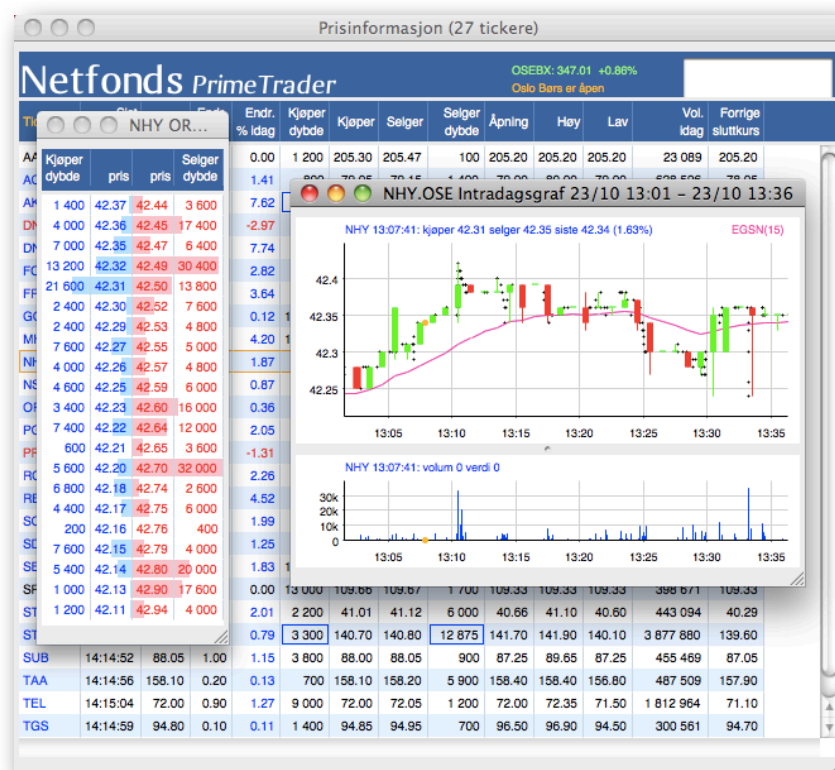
Prisinformasjon (27 tickere)

Netfonds PrimeTrader

OSEBX: 347.01 +0.86%
Oslo Børs er åpen

NHY OR...

| Kjøper dybde | pris | pris | Selger dybde |
|---|---|---|---|
| 1 400 | 42.37 | 42.44 | 3 600 |
| 4 000 | 42.36 | 42.45 | 17 400 |
| 7 000 | 42.35 | 42.47 | 6 400 |
| 13 200 | 42.32 | 42.49 | 30 400 |
| 21 600 | 42.31 | 42.50 | 13 800 |
| 2 400 | 42.30 | 42.52 | 7 600 |
| 2 400 | 42.29 | 42.53 | 4 800 |
| 7 600 | 42.27 | 42.55 | 5 000 |
| 4 000 | 42.26 | 42.57 | 4 800 |
| 4 600 | 42.25 | 42.59 | 6 000 |
| 3 400 | 42.23 | 42.60 | 16 000 |
| 7 400 | 42.22 | 42.64 | 12 000 |
| 600 | 42.21 | 42.65 | 3 600 |
| 5 600 | 42.20 | 42.70 | 32 000 |
| 6 800 | 42.18 | 42.74 | 2 600 |
| 4 400 | 42.17 | 42.75 | 6 000 |
| 200 | 42.16 | 42.76 | 400 |
| 7 600 | 42.15 | 42.79 | 4 000 |
| 5 400 | 42.14 | 42.80 | 20 000 |
| 1 000 | 42.13 | 42.90 | 17 600 |
| 1 200 | 42.11 | 42.94 | 4 000 |

NHY.OSE Intradagsgraf 23/10 13:01 – 23/10 13:36

NHY 13:07:41: kjøper 42.31 selger 42.35 siste 42.34 (1.63%)
EGSN(15)

42.4
42.35
42.3
42.25

13:05 13:10 13:15 13:20 13:25 13:30 13:35

NHY 13:07:41: volum 0 verdi 0

30k
20k
10k
0

13:05 13:10 13:15 13:20 13:25 13:30 13:35

| Ticker | Siste | | Endr. | Endr. % idag | Kjøper dybde | Kjøper | Selger | Selger dybde | Åpning | Høy | Lav | Vol. idag | Forrige sluttkurs |
|---|---|---|---|---|---|---|---|---|---|---|---|---|---|
| AA | | | | 0.00 | 1 200 | 205.30 | 205.47 | 100 | 205.20 | 205.20 | 205.20 | 23 089 | 205.20 |
| AC | | | | 1.41 | | | | | | | | | |
| AK | | | | 7.62 | | | | | | | | | |
| DN | | | | -2.97 | | | | | | | | | |
| DN | | | | 7.74 | | | | | | | | | |
| FO | | | | 2.82 | | | | | | | | | |
| FR | | | | 3.64 | | | | | | | | | |
| GO | | | | 0.12 | | | | | | | | | |
| MH | | | | 4.20 | | | | | | | | | |
| NH | | | | 1.87 | | | | | | | | | |
| NS | | | | 0.87 | | | | | | | | | |
| OR | | | | 0.36 | | | | | | | | | |
| PG | | | | 2.05 | | | | | | | | | |
| PR | | | | -1.31 | | | | | | | | | |
| RC | | | | 2.26 | | | | | | | | | |
| RE | | | | 4.52 | | | | | | | | | |
| SC | | | | 1.99 | | | | | | | | | |
| SD | | | | 1.25 | | | | | | | | | |
| SE | | | | 1.83 | | | | | | | | | |
| SP | | | | 0.00 | 13 000 | 109.66 | 109.67 | 1 700 | 109.33 | 109.33 | 109.33 | 398 671 | 109.33 |
| ST | | | | 2.01 | 2 200 | 41.01 | 41.12 | 6 000 | 40.66 | 41.10 | 40.60 | 443 094 | 40.29 |
| ST | | | | 0.79 | 3 300 | 140.70 | 140.80 | 12 875 | 141.70 | 141.90 | 140.10 | 3 877 880 | 139.60 |
| SUB | 14:14:52 | 88.05 | 1.00 | 1.15 | 3 800 | 88.00 | 88.05 | 900 | 87.25 | 89.65 | 87.25 | 455 469 | 87.05 |
| TAA | 14:14:56 | 158.10 | 0.20 | 0.13 | 700 | 158.10 | 158.20 | 5 900 | 158.40 | 158.40 | 156.80 | 487 509 | 157.90 |
| TEL | 14:15:04 | 72.00 | 0.90 | 1.27 | 9 000 | 72.00 | 72.05 | 1 200 | 72.00 | 72.35 | 71.50 | 1 812 964 | 71.10 |
| TGS | 14:14:59 | 94.80 | 0.10 | 0.11 | 1 400 | 94.85 | 94.95 | 700 | 96.50 | 96.90 | 94.50 | 300 561 | 94.70 |